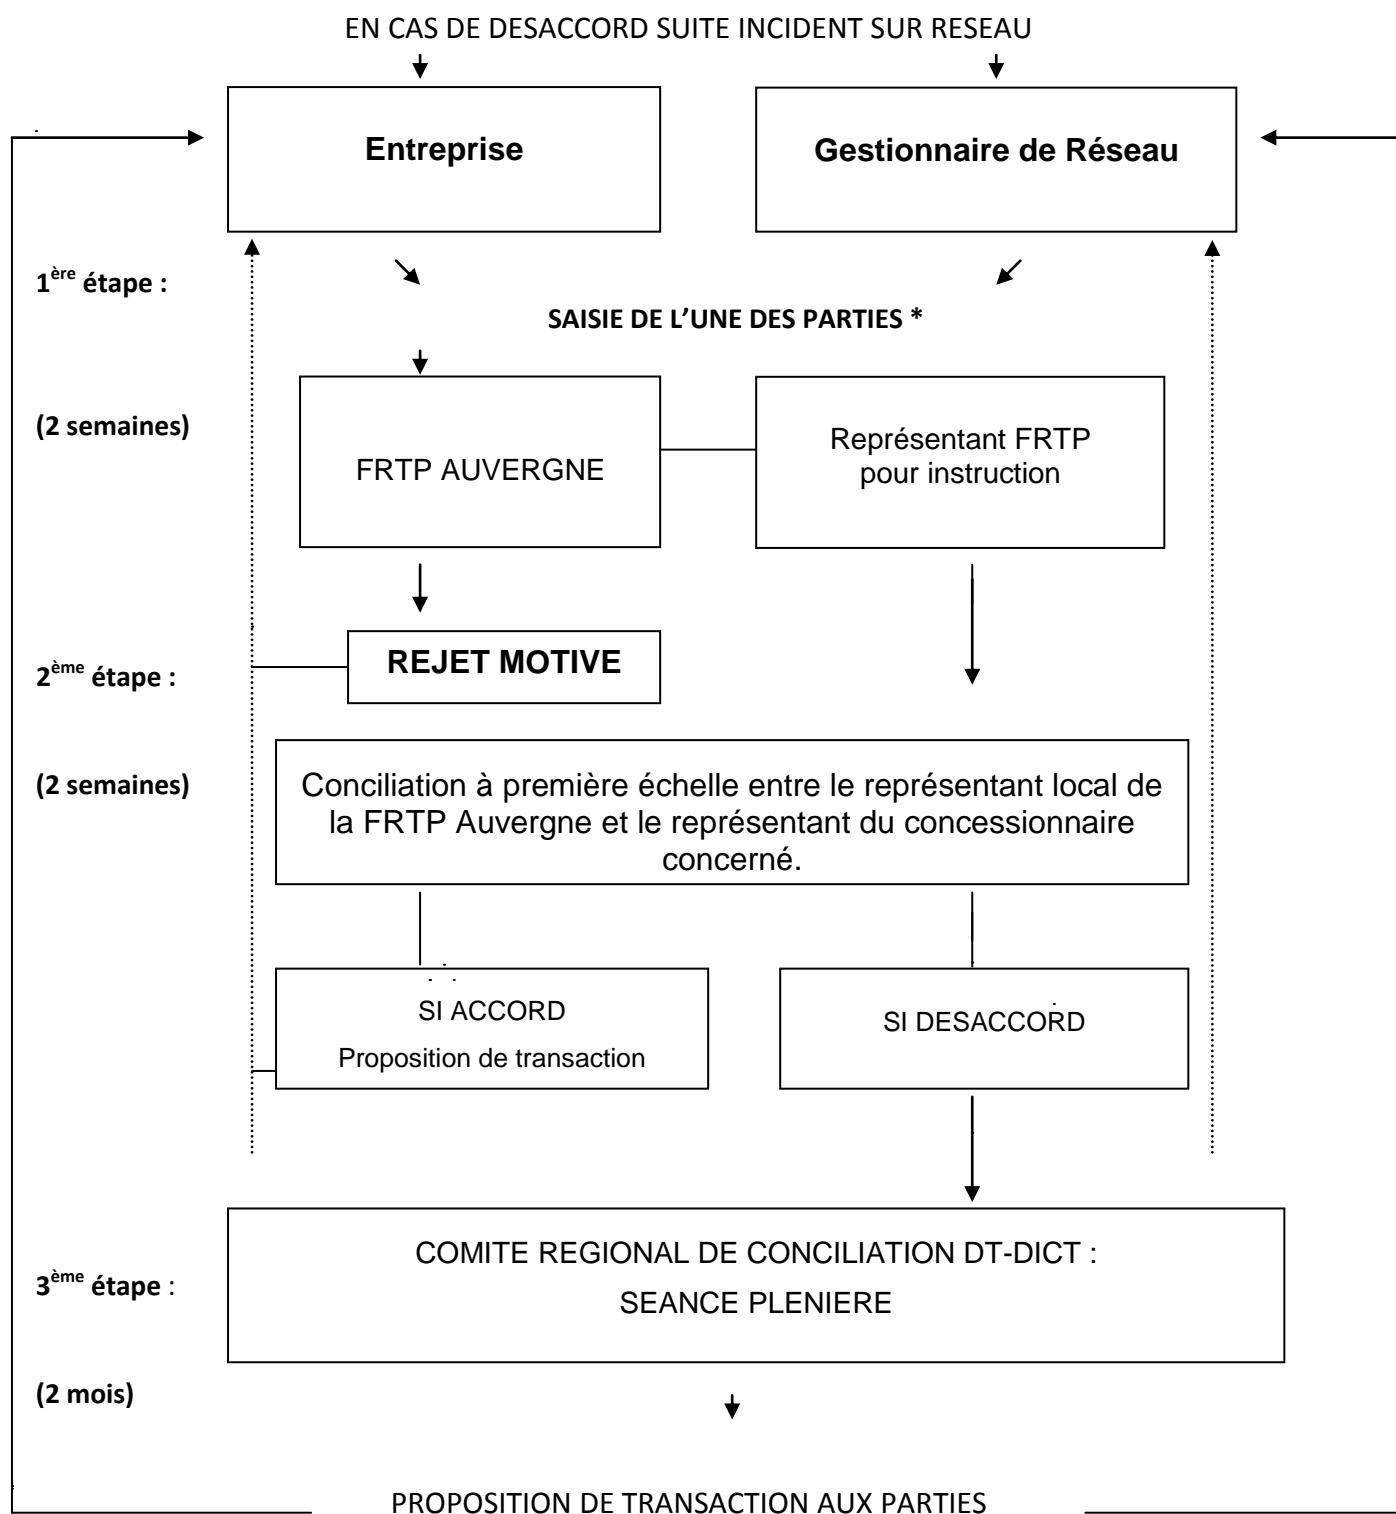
EN CAS DE DESACCORD SUITE INCIDENT SUR RESEAU

Entreprise

Gestionnaire de Réseau

1$^{ère}$ étape :

SAISIE DE L'UNE DES PARTIES *

(2 semaines)

FRTP AUVERGNE

Représentant FRTP pour instruction

2$^{ème}$ étape :

REJET MOTIVE

(2 semaines)

Conciliation à première échelle entre le représentant local de la FRTP Auvergne et le représentant du concessionnaire concerné.

SI ACCORD
Proposition de transaction

SI DESACCORD

3$^{ème}$ étape :

COMITE REGIONAL DE CONCILIATION DT-DICT :
SEANCE PLENIERE

(2 mois)

PROPOSITION DE TRANSACTION AUX PARTIES